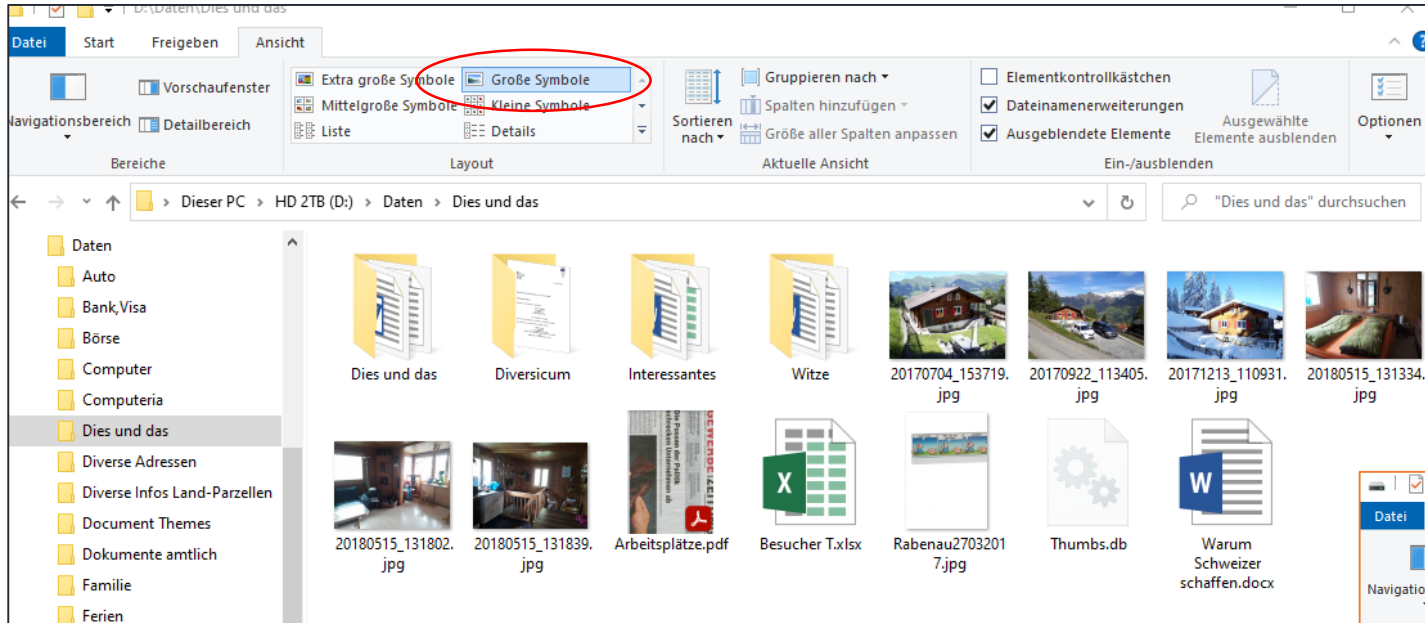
D:\Daten\Dies und das

Datei Start Freigeben Ansicht

Navigationsbereich
Vorschaufenster
Detailbereich
Bereiche

Extra große Symbole
Große Symbole
Mittelgroße Symbole
Kleine Symbole
Liste
Details
Layout

Sortieren nach
Gruppieren nach
Spalten hinzufügen
Größe aller Spalten anpassen
Aktuelle Ansicht

Elementkontrollkästchen
Dateinamenerweiterungen
Ausgeblendete Elemente
Ausgewählte Elemente ausblenden
Ein-/ausblenden

Optionen

Dieser PC > HD 2TB (D:) > Daten > Dies und das

"Dies und das" durchsuchen

Daten
Auto
Bank,Visa
Börse
Computer
Computeria
Dies und das
Diverse Adressen
Diverse Infos Land-Parzellen
Document Themes
Dokumente amtlich
Familie
Ferien

Dies und das
Diversicum
Interessantes
Witze
20170704_153719.jpg
20170922_113405.jpg
20171213_110931.jpg
20180515_131334.jpg
20180515_131802.jpg
20180515_131839.jpg
Arbeitsplätze.pdf
Besucher T.xlsx
Rabenau27032017.jpg
Thumbs.db
Warum Schweizer schaffen.docx

Datei
Navigatio